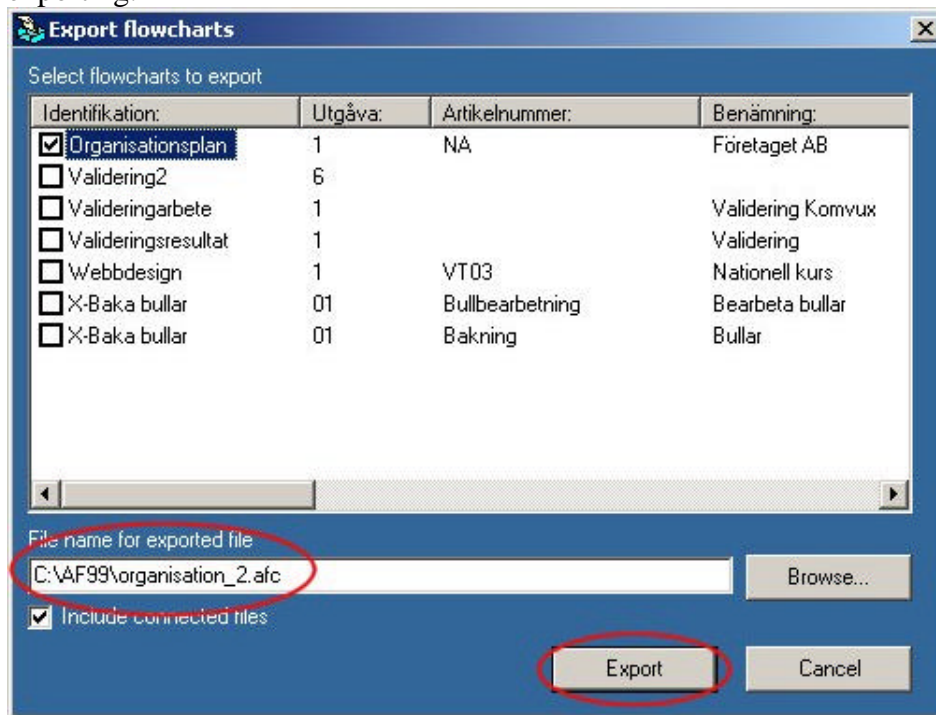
Export flowcharts

Select flowcharts to export

| Identifikation: | Utgåva: | Artikelnummer: | Benämning: |
|---|---|---|---|
| Organisationsplan | 1 | NA | Företaget AB |
| Validering2 | 6 | | |
| Valideringarbete | 1 | | Validering Komvux |
| Valideringsresultat | 1 | | Validering |
| Webbdesign | 1 | VT03 | Nationell kurs |
| X-Baka bullar | 01 | Bullbearbetning | Bearbeta bullar |
| X-Baka bullar | 01 | Bakning | Bullar |

File name for exported file

C:\AF99\organisation_2.afc

Browse...

Include connected files

Export

Cancel